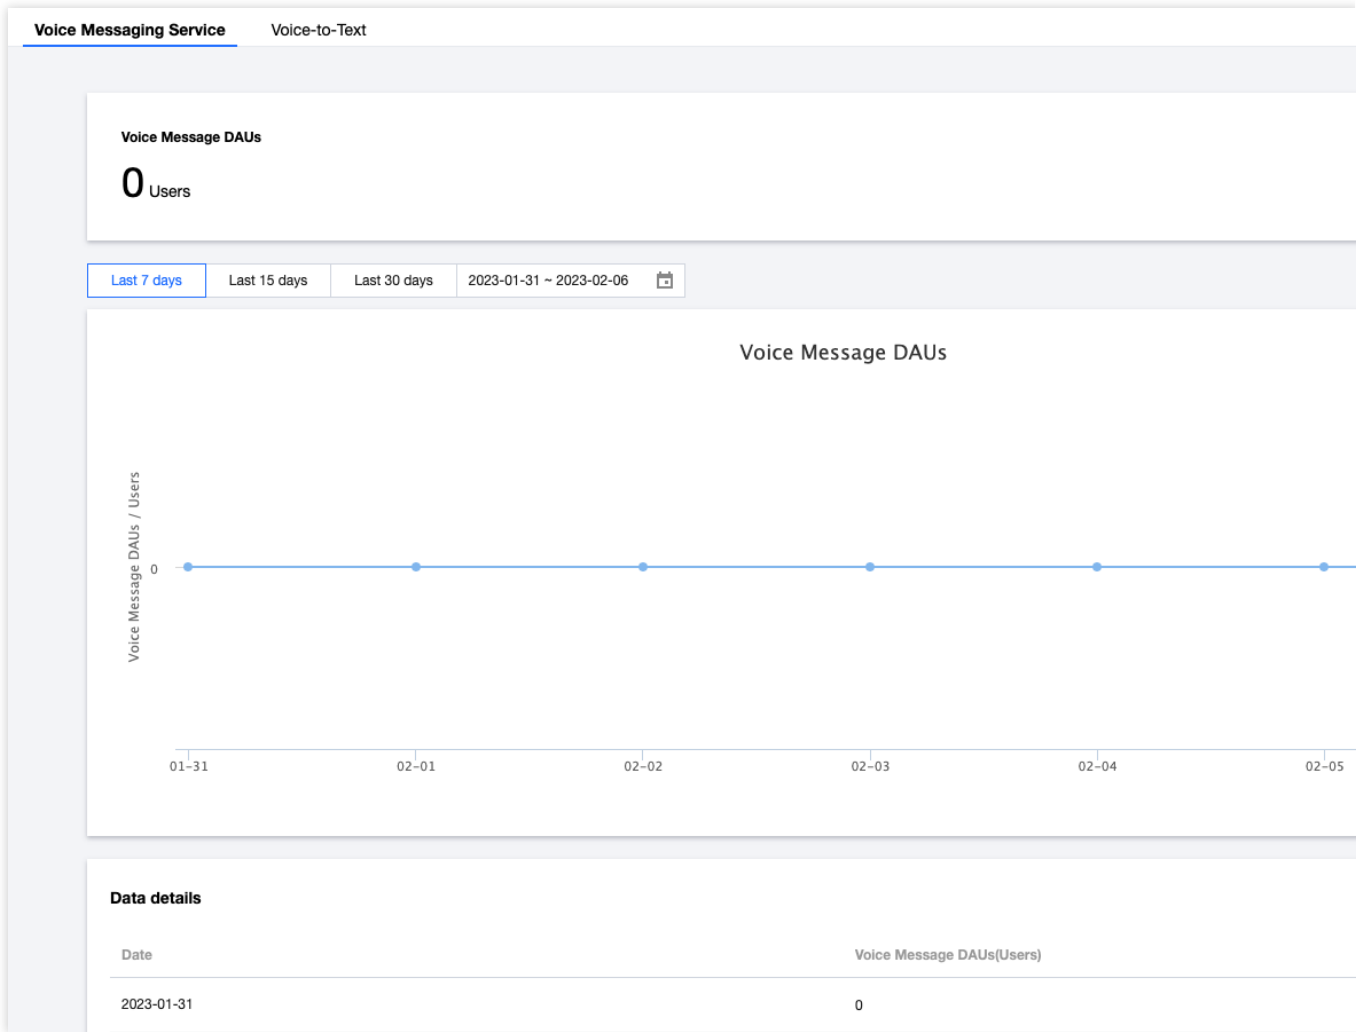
Voice Messaging Service
Voice-to-Text

Voice Message DAUs
0 Users

Last 7 days
Last 15 days
Last 30 days
2023-01-31 ~ 2023-02-06

Voice Message DAUs

Voice Message DAUs / Users
0

01-31
02-01
02-02
02-03
02-04
02-05

Data details

| Date | Voice Message DAUs(Users) |
|---|---|
| 2023-01-31 | 0 |